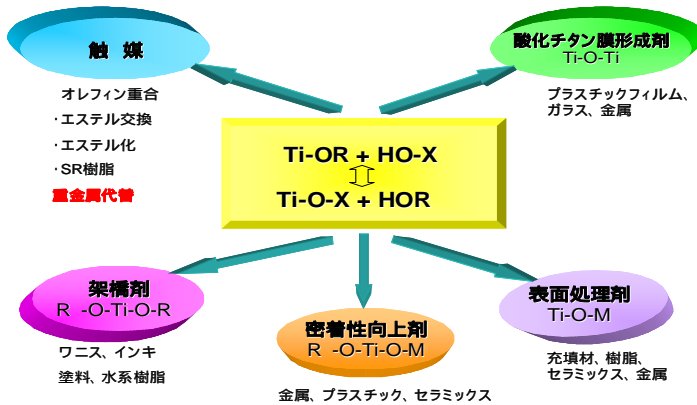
触　媒

オレフィン重合
・エステル交換
・エステル化
・SR樹脂
重金属代替

酸化チタン膜形成剤
Ti-O-Ti

プラスチックフィルム、ガラス、金属

Ti-OR + HO-X
⇕
Ti-O-X + HOR

架橋剤
R -O-Ti-O-R

ワニス、インキ
塗料、水系樹脂

密着性向上剤
R -O-Ti-O-M

金属、プラスチック、セラミックス

表面処理剤
Ti-O-M

充填材、樹脂、セラミックス、金属